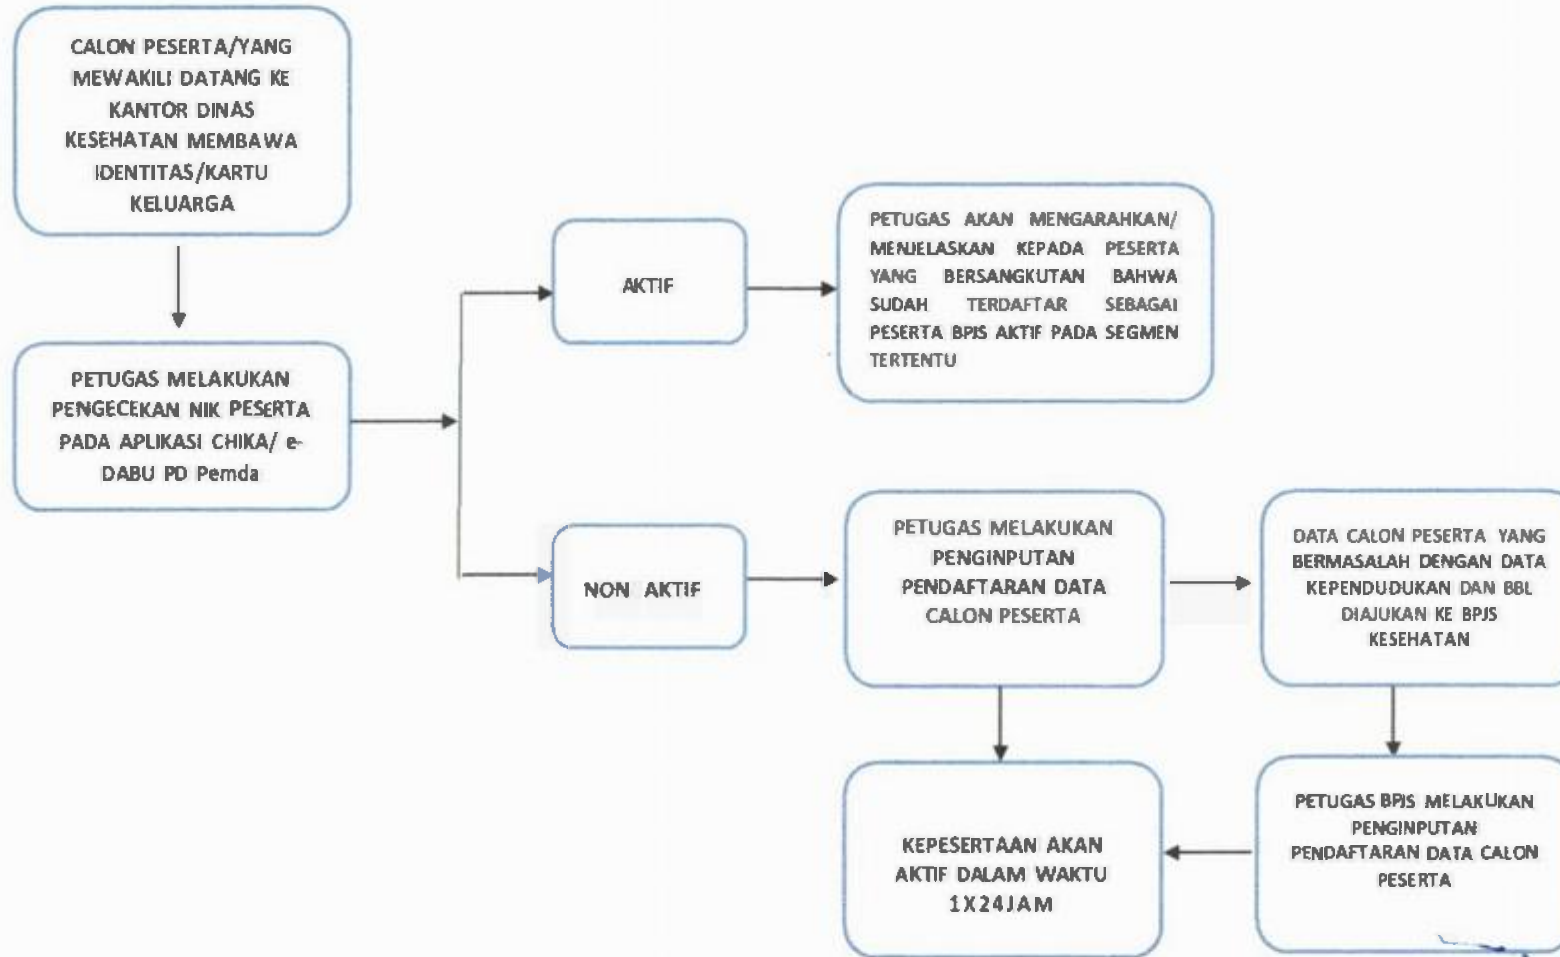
CALON PESERTA/YANG MEWAKILI DATANG KE KANTOR DINAS KESEHATAN MEMBAWA IDENTITAS/KARTU KELUARGA

PETUGAS MELAKUKAN PENGECEKAN NIK PESERTA PADA APLIKASI CHIKA/ e-DABU PD Pemda

AKTIF

PETUGAS AKAN MENGARAHKAN/ MENJELASKAN KEPADA PESERTA YANG BERSANGKUTAN BAHWA SUDAH TERDAFTAR SEBAGAI PESERTA BPJS AKTIF PADA SEGMEN TERTENTU

NON AKTIF

PETUGAS MELAKUKAN PENGINPUTAN PENDAFTARAN DATA CALON PESERTA

DATA CALON PESERTA YANG BERMASALAH DENGAN DATA KEPENDUDUKAN DAN BBL DIAJUKAN KE BPJS KESEHATAN

KEPESERTAAN AKAN AKTIF DALAM WAKTU 1X24JAM

PETUGAS BPJS MELAKUKAN PENGINPUTAN PENDAFTARAN DATA CALON PESERTA